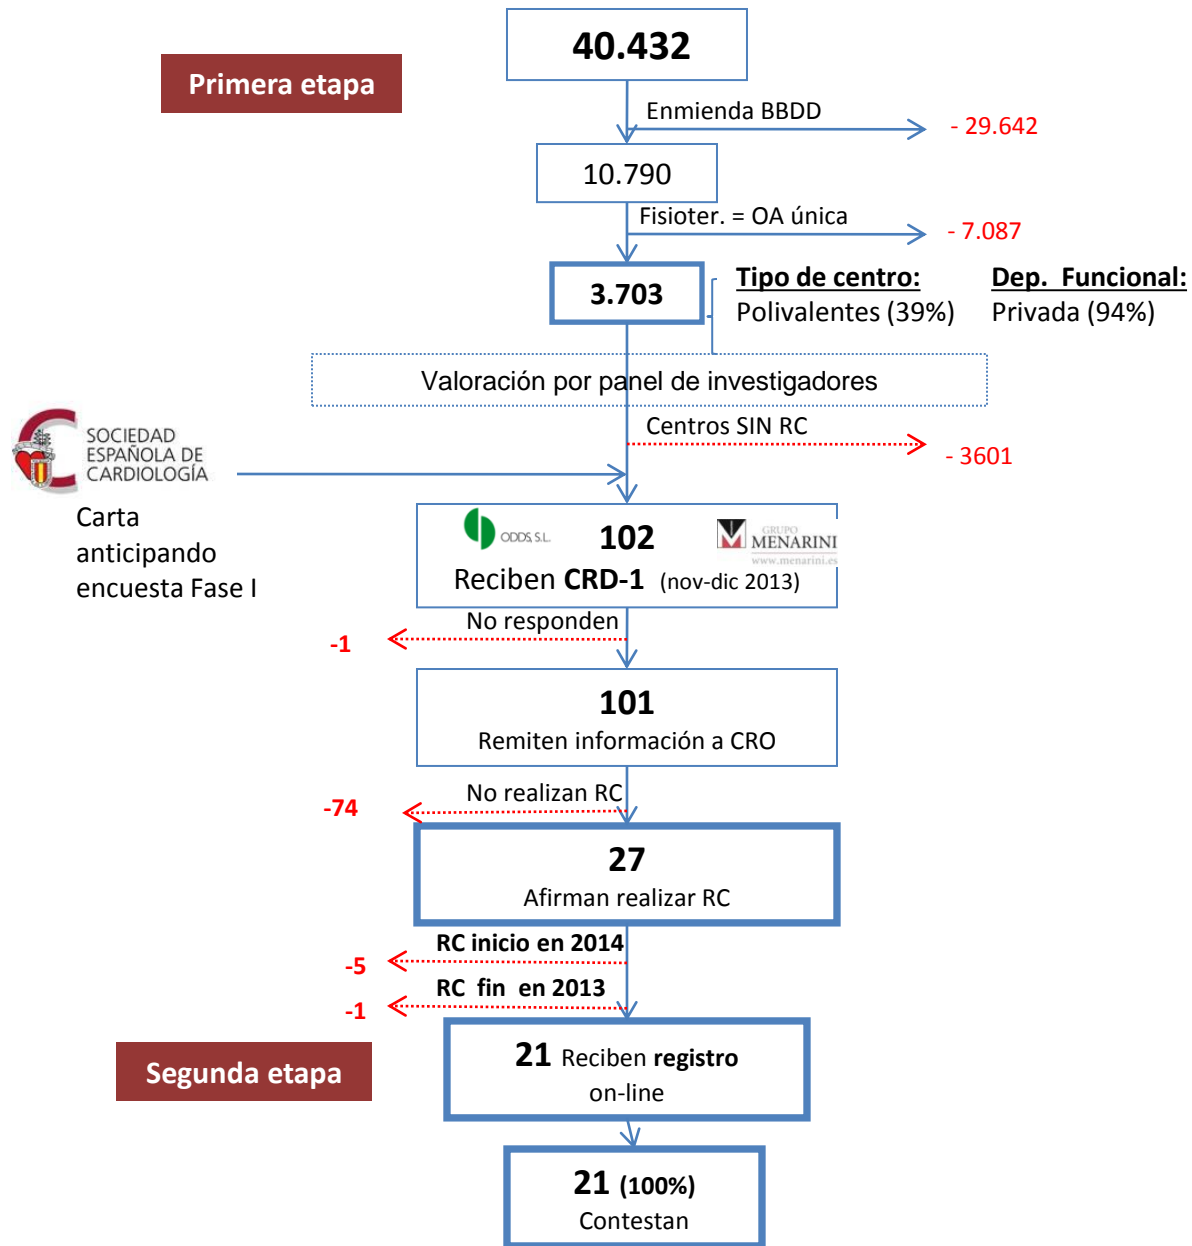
Primera etapa

40.432

Enmienda BBDD

- 29.642

10.790

Fisioter. = OA única

- 7.087

3.703

Tipo de centro:
Polivalentes (39%)

Dep. Funcional:
Privada (94%)

Valoración por panel de investigadores

Centros SIN RC

- 3601

SOCIEDAD ESPAÑOLA DE CARDIOLOGÍA

Carta anticipando encuesta Fase I

ODDS S.L.

102

GRUPO MENARINI
www.menarini.es

Reciben CRD-1 (nov-dic 2013)

No responden

-1

101
Remiten información a CRO

No realizan RC

-74

27
Afirman realizar RC

RC inicio en 2014

-5

RC fin en 2013

-1

Segunda etapa

21 Reciben registro on-line

21 (100%)
Contestan